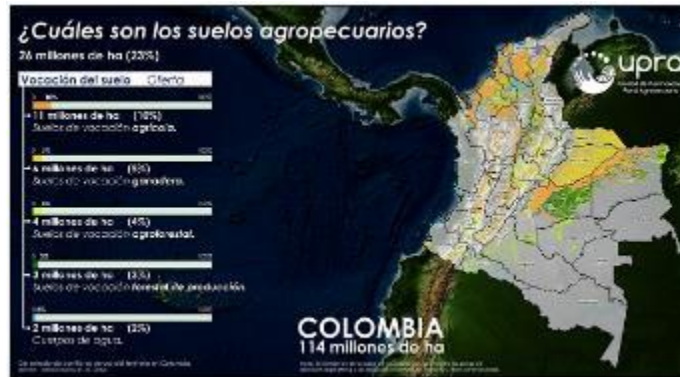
¿Cuáles son los suelos agropecuarios?

26 millones de ha (23%)

Vocación del suelo Oferta

11 millones de ha (10%)
Suelos de vocación agrícola.

6 millones de ha (5%)
Suelos de vocación ganadera.

4 millones de ha (4%)
Suelos de vocación agroforestal.

3 millones de ha (3%)
Suelos de vocación forestal de producción.

2 millones de ha (2%)
Cuerpos de agua.

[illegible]

upra
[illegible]

COLOMBIA
114 millones de ha

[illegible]